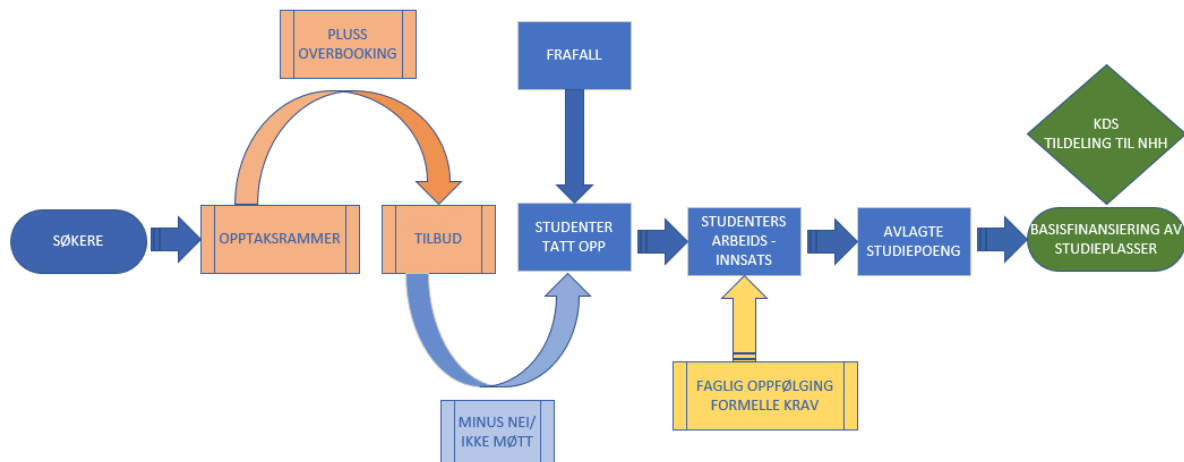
PLUSS OVERBOOKING

FRAFALL

KDS TILDELING TIL NHH

SØKERE

OPPTAKSRAMMER

TILBUD

STUDENTER TATT OPP

STUDENTERS ARBEIDS - INNSATS

AVLAGTE STUDIEPOENG

BASISFINANSIERING AV STUDIEPLASSER

MINUS NEI/ IKKE MØTT

FAGLIG OPPFØLGING FORMELLE KRAV